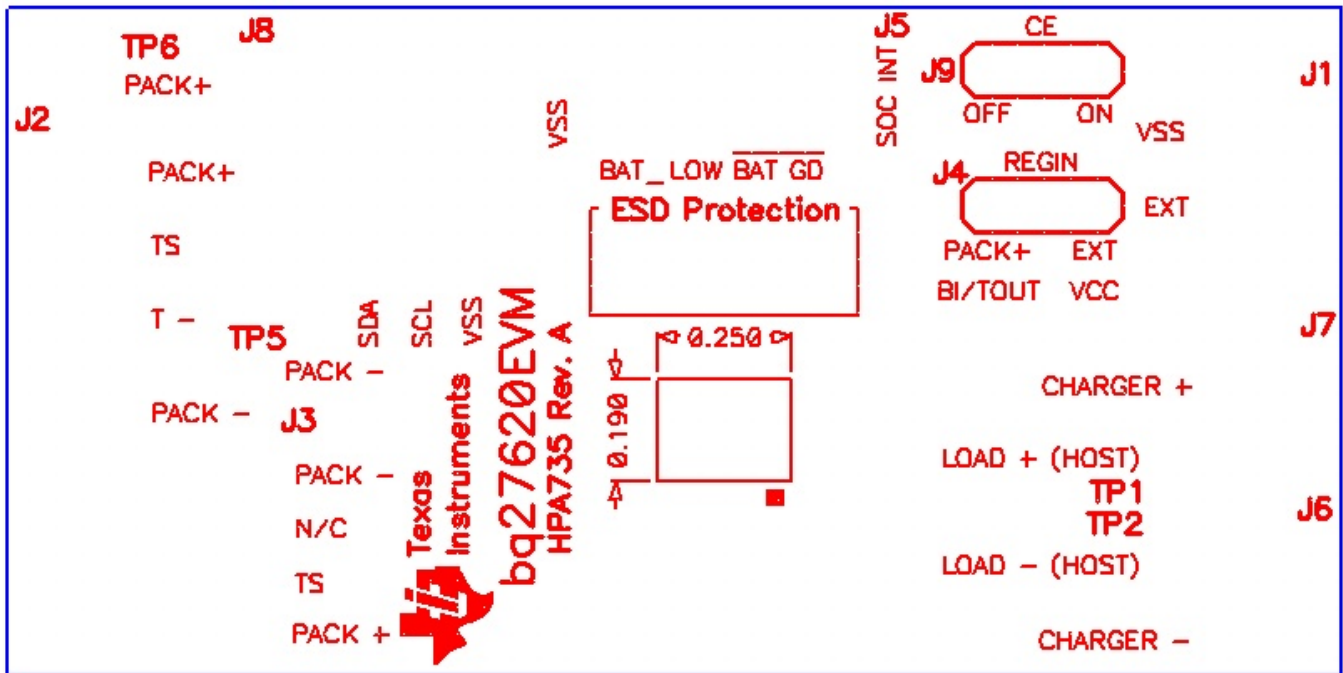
TP6 J8
PACK+
J2
PACK+
TS
T –
TP5
SDA SCL VSS
PACK –
PACK –
J3
PACK –
N/C
TS
PACK +
Texas Instruments
bq27620EVM
HPA735 Rev. A
VSS
BAT_LOW $\overline{BAT\ GD}$
ESD Protection
0.250
0.190
J5
SOC INT
CE
J9
OFF ON
J1
VSS
REGIN
J4
EXT
PACK+ EXT
BI/TOUT VCC
J7
CHARGER +
LOAD + (HOST)
TP1
TP2
J6
LOAD – (HOST)
CHARGER –